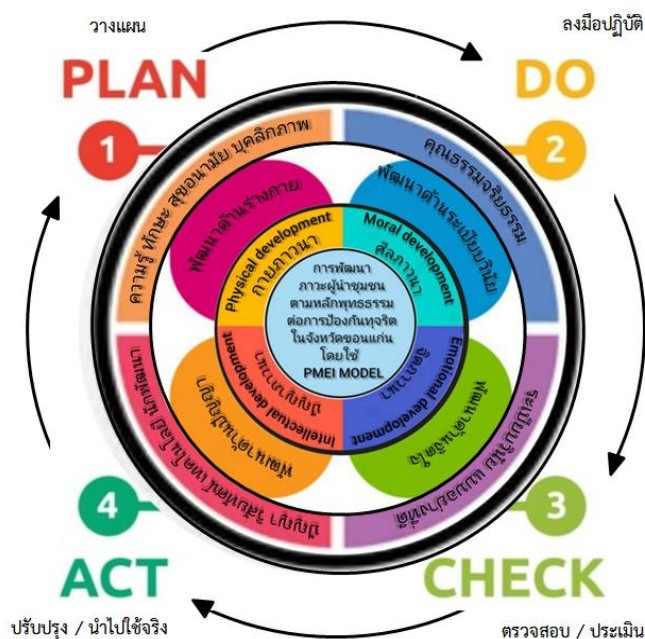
วางแผน

PLAN

1

ลงมือปฏิบัติ

DO

2

ความรู้ ทักษะ สุขอนามัย บุคลิกภาพ

คุณธรรมจริยธรรม

พัฒนาด้านร่างกาย

พัฒนาด้านระเบียบวินัย

Physical development
กายภาวนา

Moral development
ศีลภาวนา

การพัฒนาภาวะผู้นำชุมชนตามหลักพุทธธรรมต่อการป้องกันทุจริตในจังหวัดขอนแก่นโดยใช้
PMEI MODEL

Intellectual development
ปัญญาภาวนา

Emotional development
จิตภาวนา

พัฒนาด้านปัญญา

พัฒนาด้านจิตใจ

เหตุผล วิเคราะห์ ตัดสินใจ แก้ไขปัญหา

ปัญญา ไตร่ตรอง เหตุผล นำไปใช้

จิตสำนึก ความมีสติ สมาธิ

4

ACT

ปรับปรุง / นำไปใช้จริง

3

CHECK

ตรวจสอบ / ประเมิน